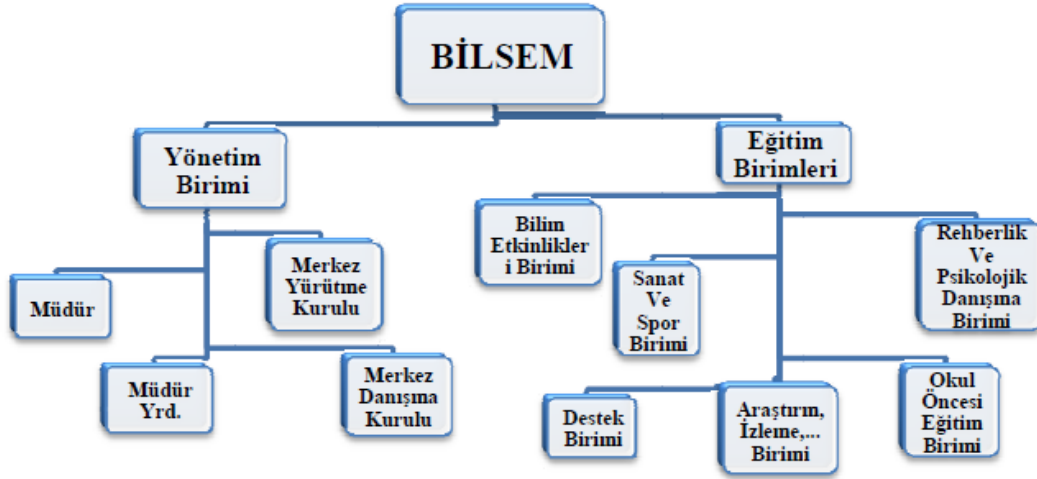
BİLSEM

Yönetim Birimi

Eğitim Birimleri

Müdür

Merkez Yürütme Kurulu

Müdür Yrd.

Merkez Danışma Kurulu

Bilim Etkinlikler i Birimi

Sanat Ve Spor Birimi

Rehberlik Ve Psikolojik Danışma Birimi

Destek Birimi

Araştırm, İzleme,... Birimi

Okul Öncesi Eğitim Birimi